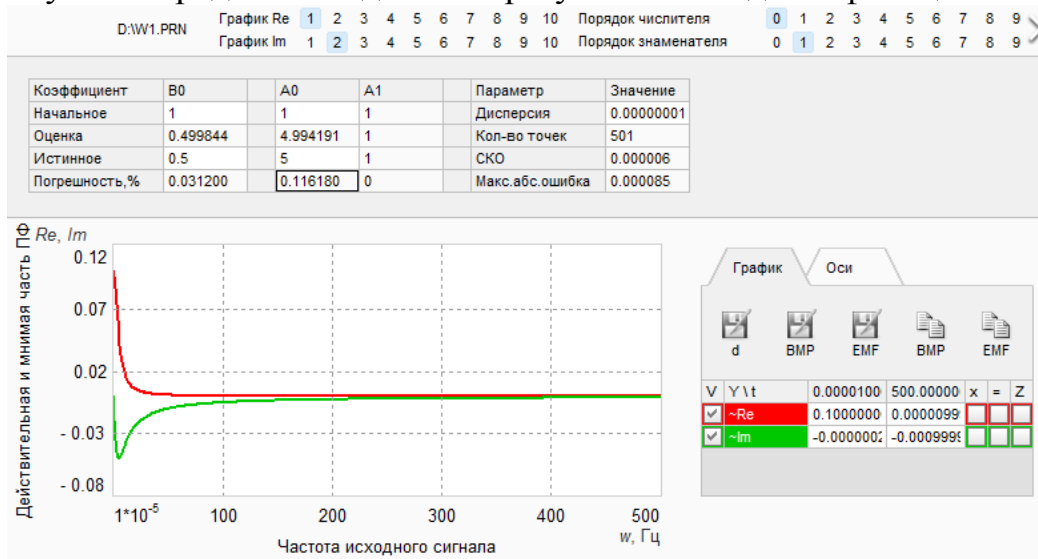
D:\W1.PRN

График Re 1 2 3 4 5 6 7 8 9 10
График Im 1 2 3 4 5 6 7 8 9 10

Порядок числителя 0 1 2 3 4 5 6 7 8 9
Порядок знаменателя 0 1 2 3 4 5 6 7 8 9

| Коэффициент | B0 | | A0 | A1 |
|---|---|---|---|---|
| Начальное | 1 | | 1 | 1 |
| Оценка | 0.499844 | | 4.994191 | 1 |
| Истинное | 0.5 | | 5 | 1 |
| Погрешность,% | 0.031200 | | 0.116180 | 0 |

| Параметр | Значение |
|---|---|
| Дисперсия | 0.00000001 |
| Кол-во точек | 501 |
| СКО | 0.000006 |
| Макс.абс.ошибка | 0.000085 |

Re, Im
Действительная и мнимая часть ПФ
0.12
0.07
0.02
- 0.03
- 0.08
$1*10^{-5}$ 100 200 300 400 500
w, Гц
Частота исходного сигнала

График Оси
d BMP EMF BMP EMF

| V | Y \ t | 0.0000100 | 500.00000 | x | = | Z |
|---|---|---|---|---|---|---|
| ✓ | ~Re | 0.1000000 | 0.0000099 | | | |
| ✓ | ~Im | -0.0000002 | -0.0009999 | | | |